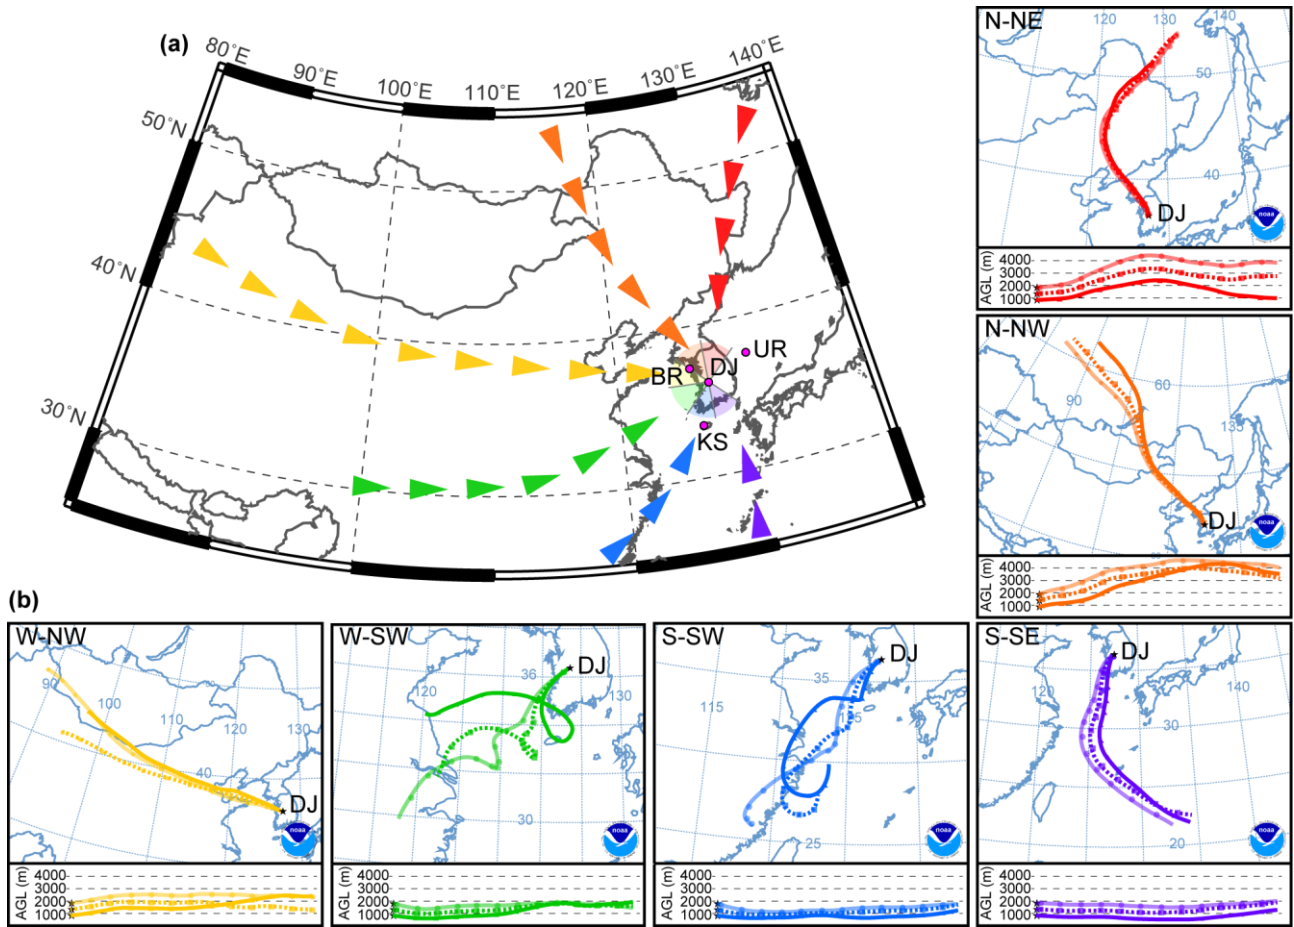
(a)

80°E 90°E 100°E 110°E 120°E 130°E 140°E

50°N

40°N

30°N

UR

BR

DJ

KS

N-NE

120 130 140

50

40

DJ

noaa

AGL (m)
4000
3000
2000
1000

N-NW

60

90

135

DJ

noaa

AGL (m)
4000
3000
2000
1000

(b)

W-NW

90

100

110

120

130

40

DJ

noaa

AGL (m)
4000
3000
2000
1000

W-SW

36

DJ

120

130

30

noaa

AGL (m)
4000
3000
2000
1000

S-SW

DJ

35

115

25

noaa

AGL (m)
4000
3000
2000
1000

S-SE

DJ

120

140

30

20

noaa

AGL (m)
4000
3000
2000
1000